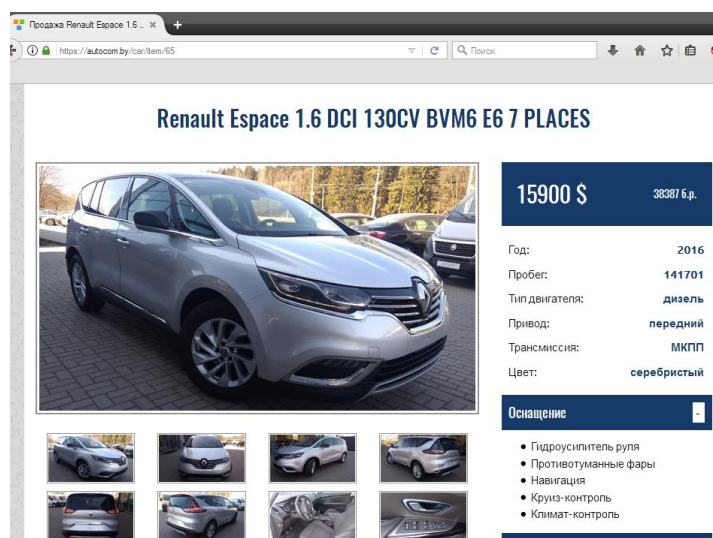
Продажа Renault Espace 1.6 ... ×
+
https://autocom.by/car/item/65
Поиск

Renault Espace 1.6 DCI 130CV BVM6 E6 7 PLACES

15900 $
38387 б.р.

| | |
|---|---|
| Год: | 2016 |
| Пробег: | 141701 |
| Тип двигателя: | дизель |
| Привод: | передний |
| Трансмиссия: | МКПП |
| Цвет: | серебристый |

Оснащение
-

- Гидроусилитель руля
- Противотуманные фары
- Навигация
- Круиз-контроль
- Климат-контроль